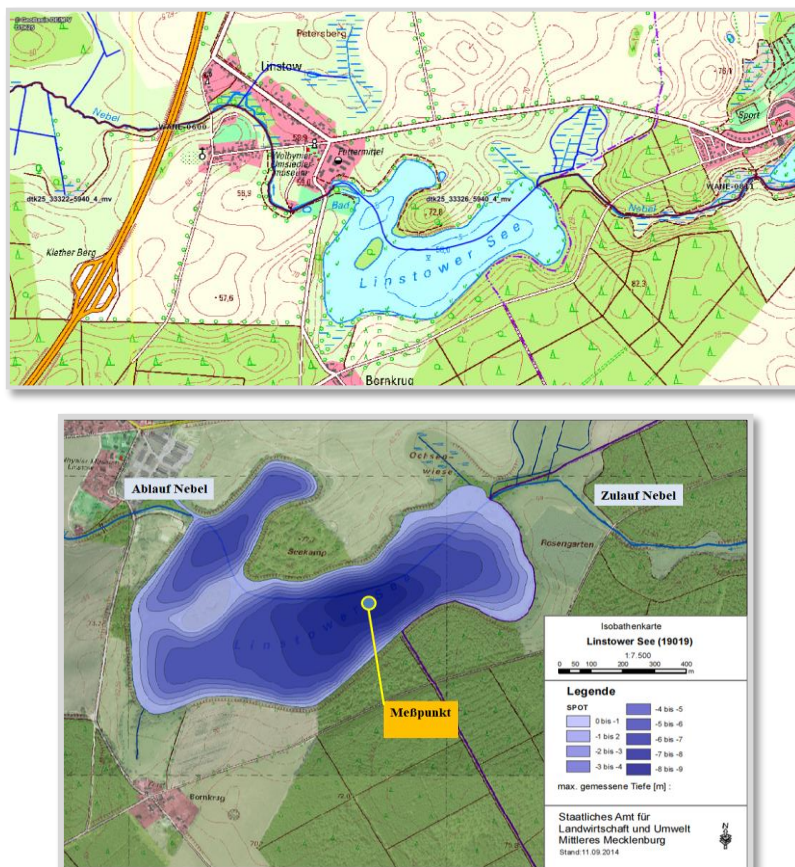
© GeoBasis-DE/M-V

Petersberg

Linstow

Nebel

WANE-0600

Wolhynier Umsiedler Museum

Pfarrmittel

55,5

dtk25_33322_5940_4_mv

dtk25_33326_5940_4_mv

Bad

72,0

Linstower See

Klether Berg

57,6

82,3

Sport

WANE-0611

Nebel

76,1

Bornkrug

Ablauf Nebel

Zulauf Nebel

Ochsenwiese

Seekamp

Rosengarten

Linstower See

Meßpunkt

Bornkrug

Isobathenkarte

Linstower See (19019)

1:7.500

0 50 100 200 300 400 m

Legende

SPOT

0 bis -1

-1 bis 2

-2 bis -3

-3 bis -4

-4 bis -5

-5 bis -6

-6 bis -7

-7 bis -8

-8 bis -9

max. gemessene Tiefe [m] :

Staatliches Amt für Landwirtschaft und Umwelt Mittleres Mecklenburg

Stand:11.09.2014